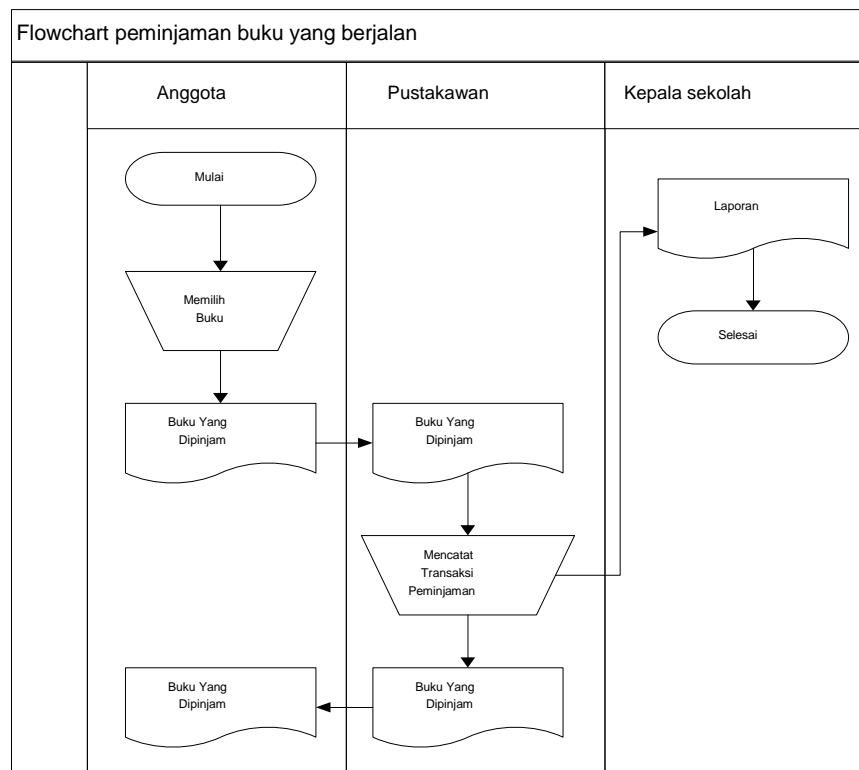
Flowchart peminjaman buku yang berjalan

Anggota

Pustakawan

Kepala sekolah

Mulai

Memilih Buku

Buku Yang Dipinjam

Buku Yang Dipinjam

Mencatat Transaksi Peminjaman

Buku Yang Dipinjam

Buku Yang Dipinjam

Laporan

Selesai